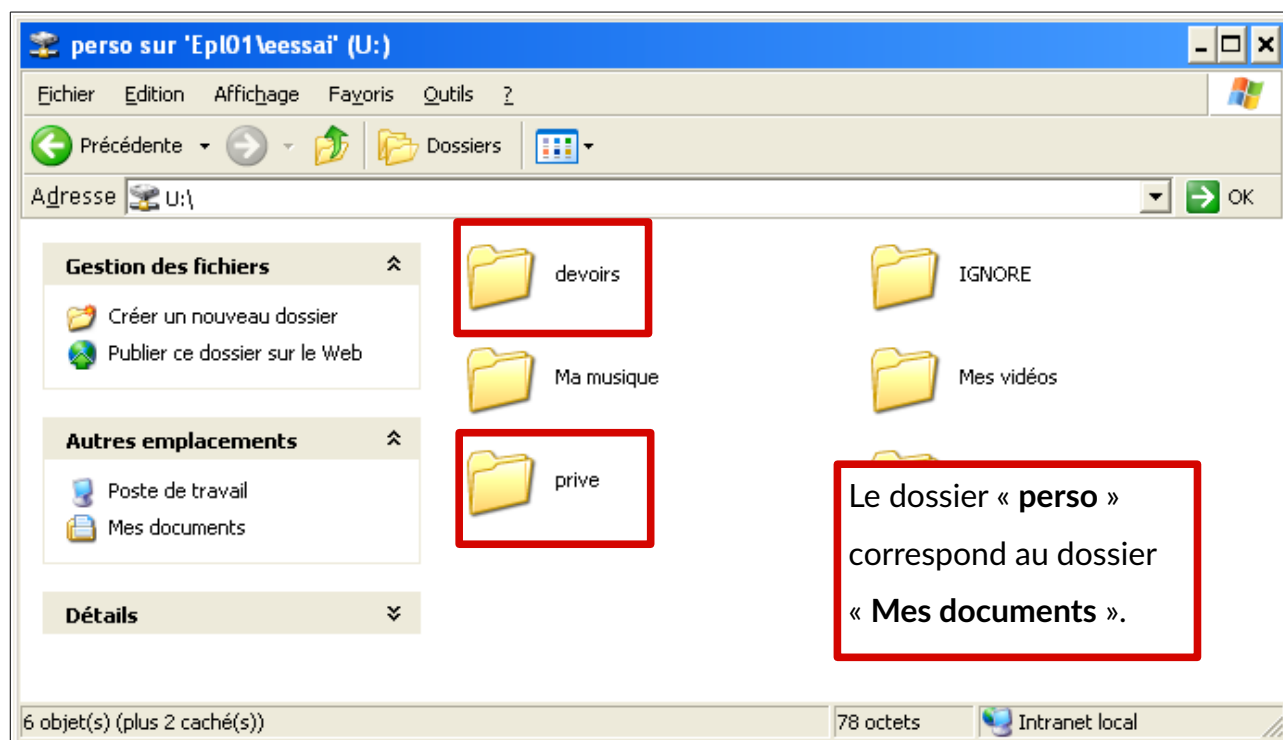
perso sur 'Epl01\eessai' (U:)

Fichier Edition Affichage Favoris Outils ?

Précédente Dossiers

Adresse U:\ OK

Gestion des fichiers

Créer un nouveau dossier

Publier ce dossier sur le Web

Autres emplacements

Poste de travail

Mes documents

Détails

devoirs

IGNORE

Ma musique

Mes vidéos

prive

Le dossier « **perso** » correspond au dossier « **Mes documents** ».

6 objet(s) (plus 2 caché(s))

78 octets

Intranet local